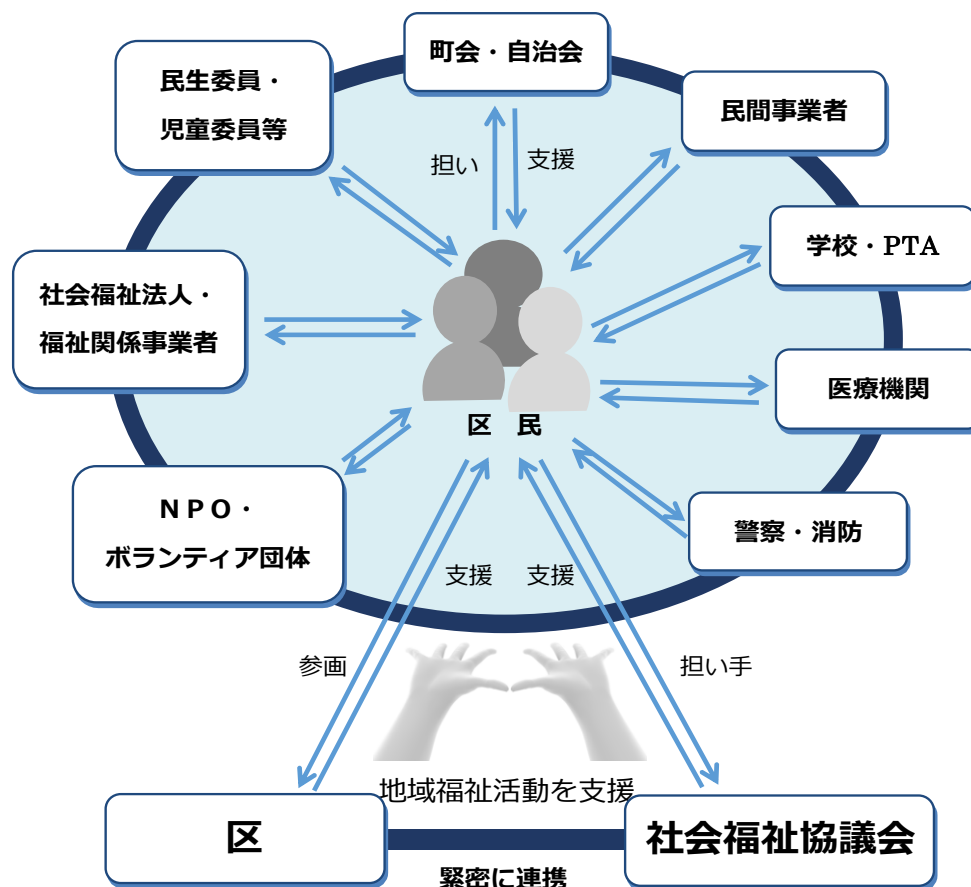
町会・自治会

民生委員・
児童委員等

民間事業者

担い

支援

学校・PTA

社会福祉法人・
福祉関係事業者

医療機関

区　民

NPO・
ボランティア団体

警察・消防

支援

支援

参画

担い手

地域福祉活動を支援

区

社会福祉協議会

緊密に連携